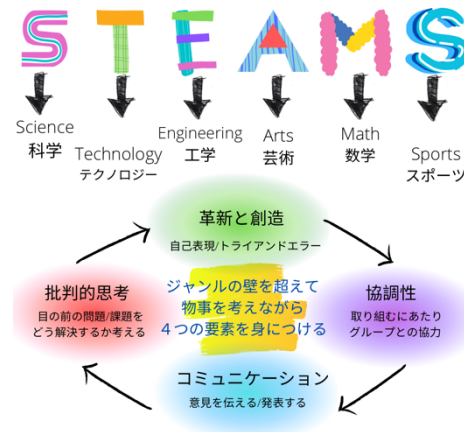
STEAMS

Science
科学

Technology
テクノロジー

Engineering
工学

Arts
芸術

Math
数学

Sports
スポーツ

革新と創造
自己表現/トライアンドエラー

批判的思考
目の前の問題/課題を
どう解決するか考える

ジャンルの壁を超えて
物事を考えながら
４つの要素を身につける

協調性
取り組むにあたり
グループとの協力

コミュニケーション
意見を伝える/発表する